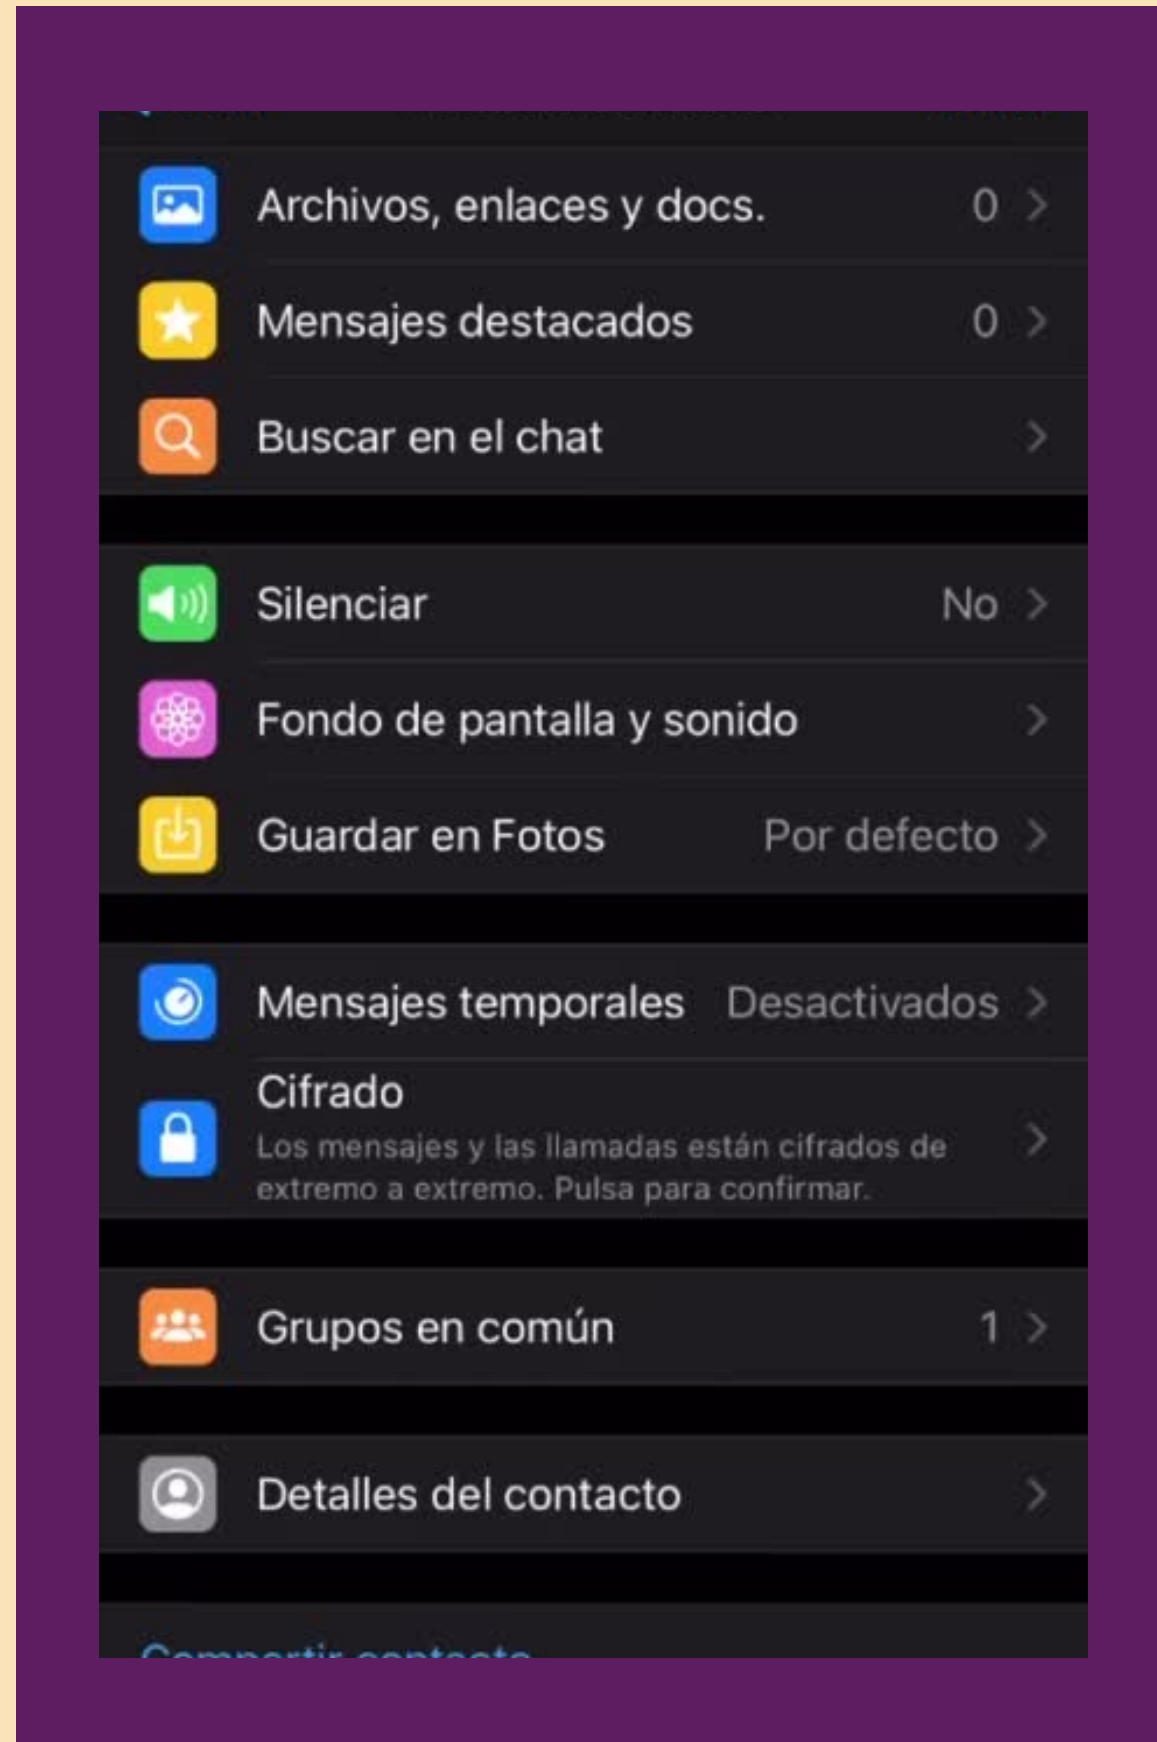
Archivos, enlaces y docs. 0 >

Mensajes destacados 0 >

Buscar en el chat >

Silenciar No >

Fondo de pantalla y sonido >

Guardar en Fotos Por defecto >

Mensajes temporales Desactivados >

Cifrado
Los mensajes y las llamadas están cifrados de extremo a extremo. Pulsa para confirmar. >

Grupos en común 1 >

Detalles del contacto >

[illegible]